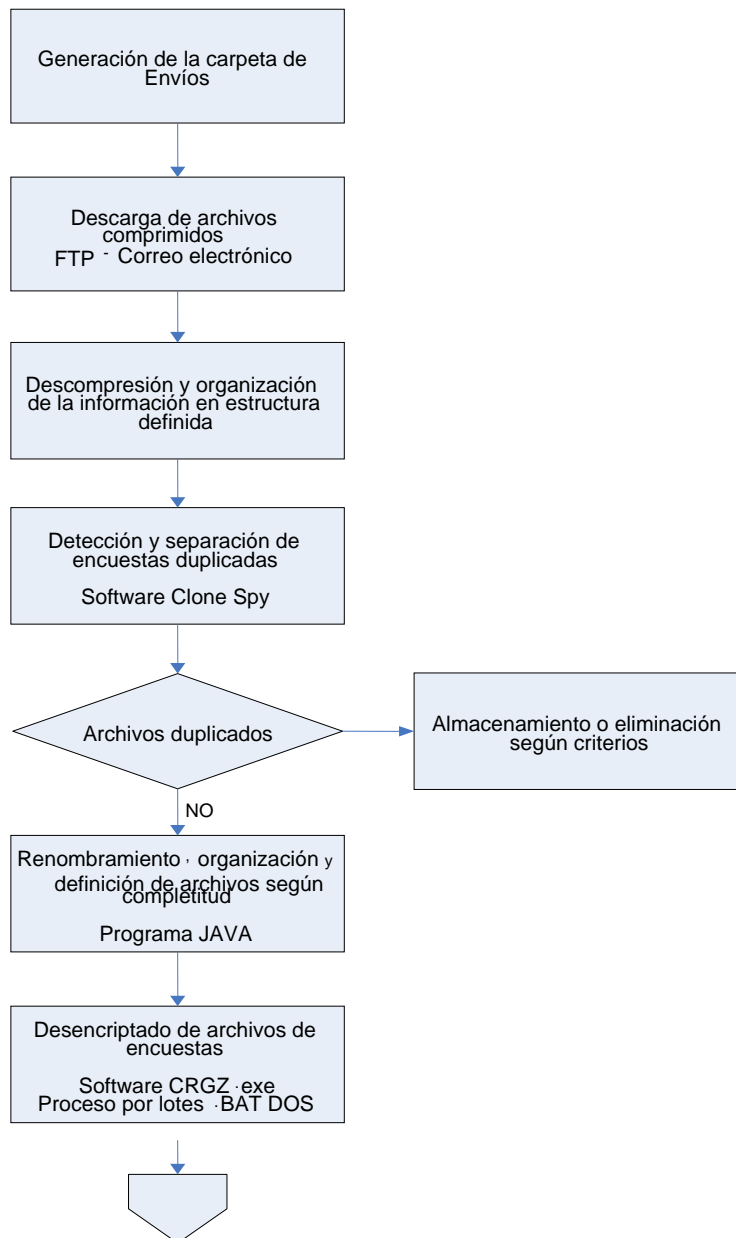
Generación de la carpeta de Envíos

Descarga de archivos comprimidos
FTP - Correo electrónico

Descompresión y organización de la información en estructura definida

Detección y separación de encuestas duplicadas
Software Clone Spy

Archivos duplicados

Almacenamiento o eliminación según criterios

NO

Renombramiento , organización y definición de archivos según completitud
Programa JAVA

Desencriptado de archivos de encuestas
Software CRGZ .exe
Proceso por lotes .BAT DOS